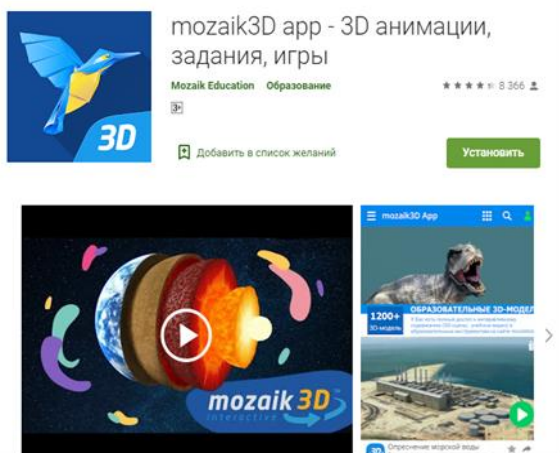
3D

mozaik3D app - 3D анимации, задания, игры

Mozaik Education Образование

8 366

3+

Добавить в список желаний

Установить

mozaik 3D
interactive

mozaik3D App

1200+
3D модели

ОБРАЗОВАТЕЛЬНЫЕ 3D-МОДЕЛИ

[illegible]

Опреснение морской воды